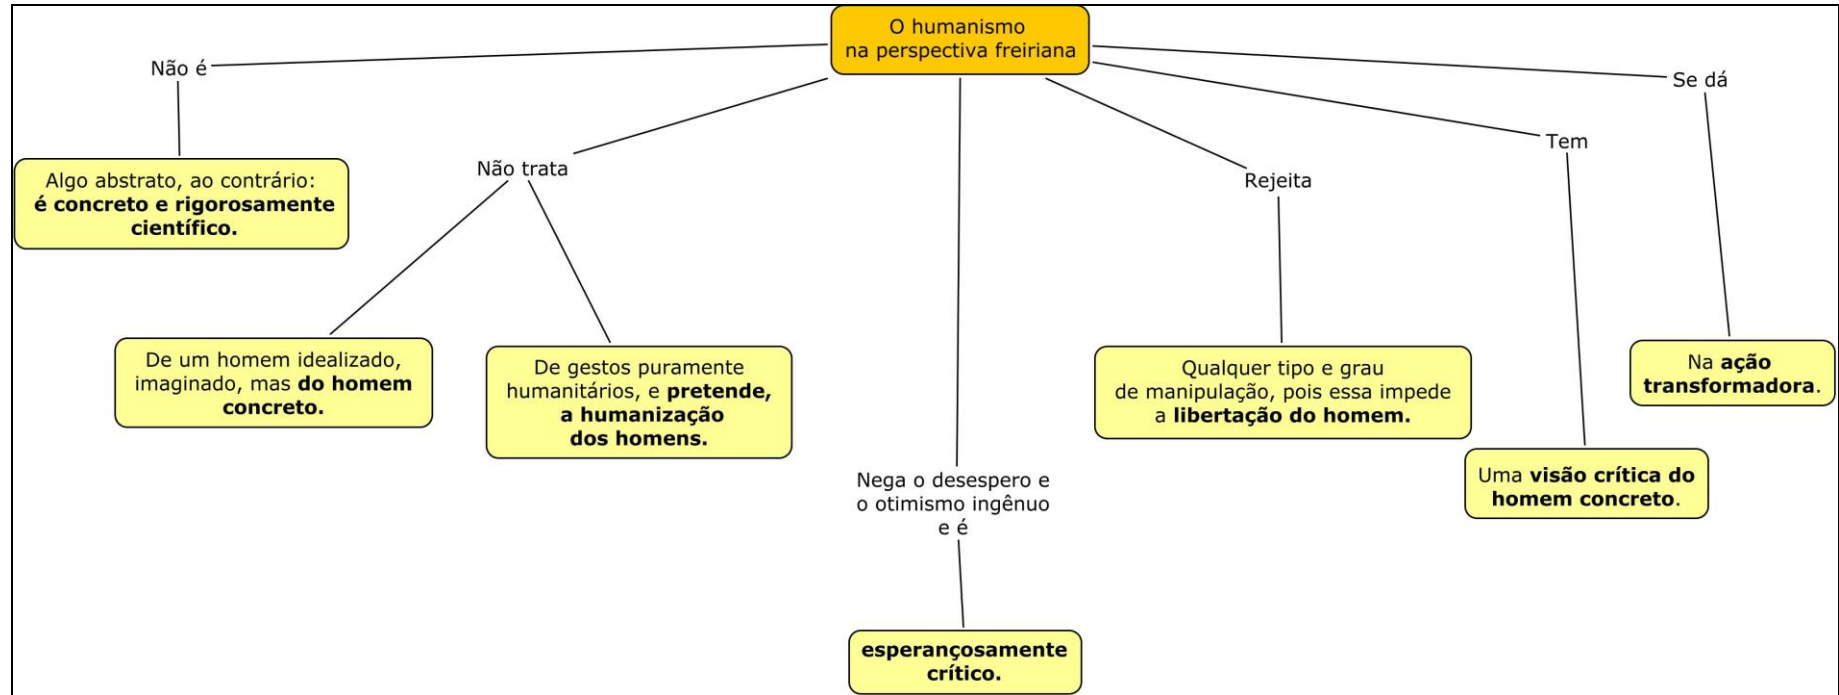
O humanismo
na perspectiva freiriana

Não é

Algo abstrato, ao contrário: **é concreto e rigorosamente científico.**

Não trata

De um homem idealizado, imaginado, mas **do homem concreto.**

De gestos puramente humanitários, e **pretende, a humanização dos homens.**

Nega o desespero e o otimismo ingênuo e é

**esperançosamente crítico.**

Rejeita

Qualquer tipo e grau de manipulação, pois essa impede a **libertação do homem.**

Tem

Uma **visão crítica do homem concreto**.

Se dá

Na **ação transformadora**.